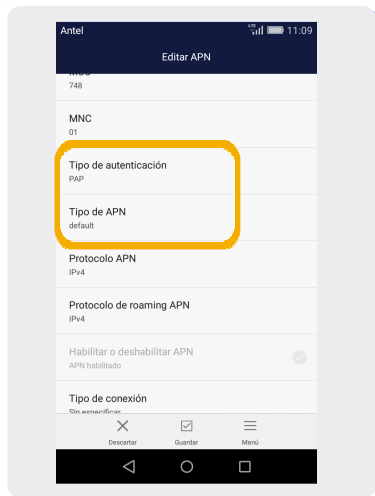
Antel
11:09
Editar APN
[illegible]
748
MNC
01
Tipo de autenticación
PAP
Tipo de APN
default
Protocolo APN
IPv4
Protocolo de roaming APN
IPv4
Habilitar o deshabilitar APN
APN habilitado
Tipo de conexión
Sin especificar
Descartar
Guardar
Menú